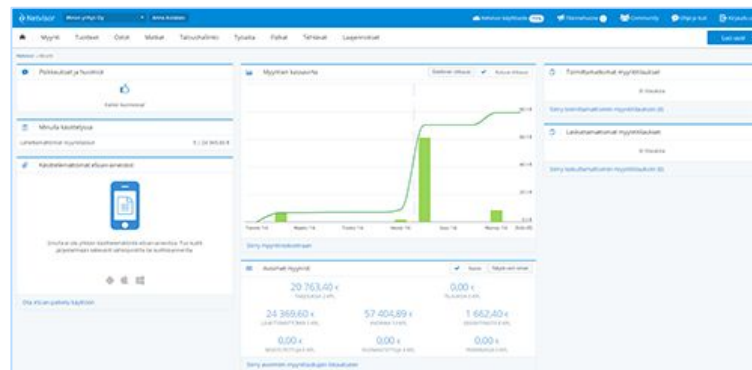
Netvisor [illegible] Anna Asiakas

Netvisor käyttäjille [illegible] Community Ohjeet ja tuki Kirjaudu ulos

Myynti Tuotteet Ostot Matkat Taloushallinto Tyoaika Palkat Tehtävät Laajennukset

Luo uusi

Netvisor | Aloitus

Poikkeukset ja huomiot

Kaikki kunnossa!

Minulle käsiteltävää

Laskettavaat myyntilaskut 0 / 24 969,60 €

Käsittelemättömät elquan-arvosteloi

Siirry ja yhdistä käsittelemättömät elquan-arvosteluja. Tuo kuitit järjestelmään tekevästi sähköisesti ja suoraan puhelimella.

Ota elquan palvelu käyttöön

Myynnin kasvuvirta

Edellinen vähaussi Kuluva vähaussi

Tammi '16 Helmi '16 Touko '16 Kesä '16 Syys '16 Marras '16 Joulu '16

Siirry myyntiraportteihin

Avoimet myynnit

Kaikki Näytä vain omat

20 763,40 €

0,00 €

24 969,60 €

57 404,89 €

1 662,40 €

0,00 €

0,00 €

0,00 €

Siirry avoimien myyntilaskujen listaukseen

Toimittamattomat myyntitilaukset

Ei tilauksia

Siirry toimittamattomiin myyntitilauksiin (0)

Laskuttamattomat myyntitilaukset

Ei tilauksia

Siirry laskuttamattomiin myyntitilauksiin (0)